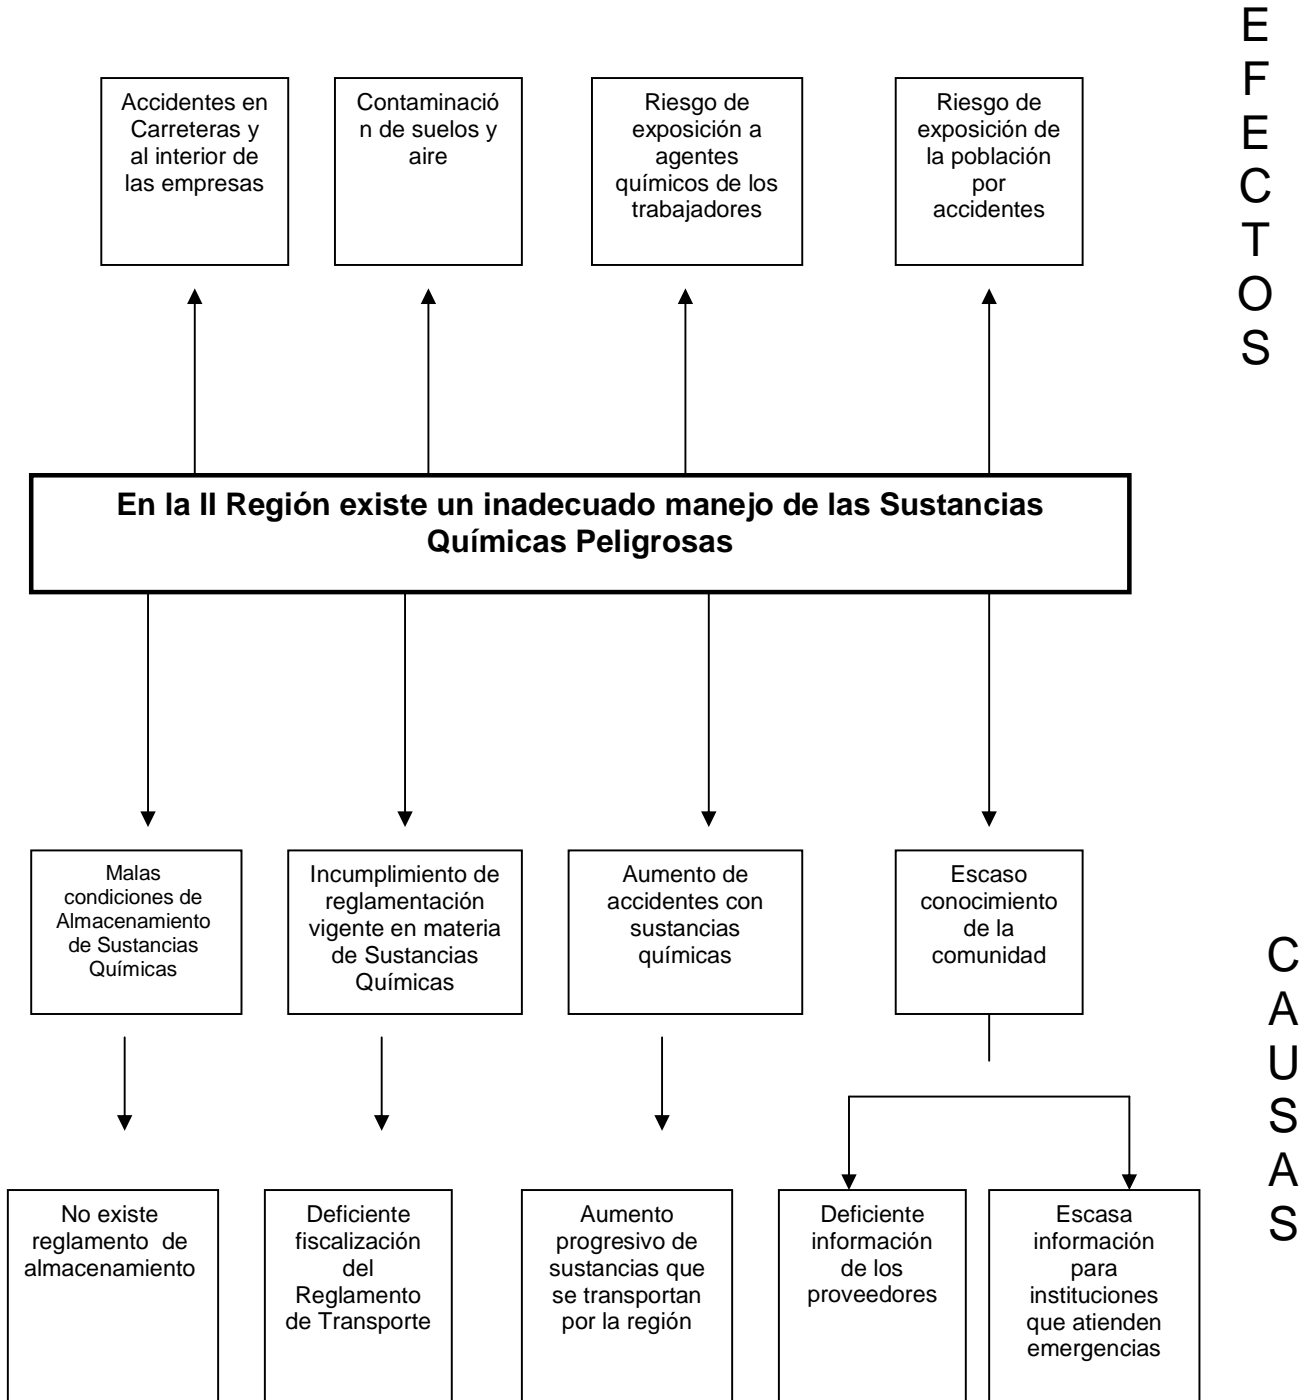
EFECTOS

Accidentes en Carreteras y al interior de las empresas

Contaminación de suelos y aire

Riesgo de exposición a agentes químicos de los trabajadores

Riesgo de exposición de la población por accidentes

En la II Región existe un inadecuado manejo de las Sustancias Químicas Peligrosas

Malas condiciones de Almacenamiento de Sustancias Químicas

Incumplimiento de reglamentación vigente en materia de Sustancias Químicas

Aumento de accidentes con sustancias químicas

Escaso conocimiento de la comunidad

CAUSAS

No existe reglamento de almacenamiento

Deficiente fiscalización del Reglamento de Transporte

Aumento progresivo de sustancias que se transportan por la región

Deficiente información de los proveedores

Escasa información para instituciones que atienden emergencias